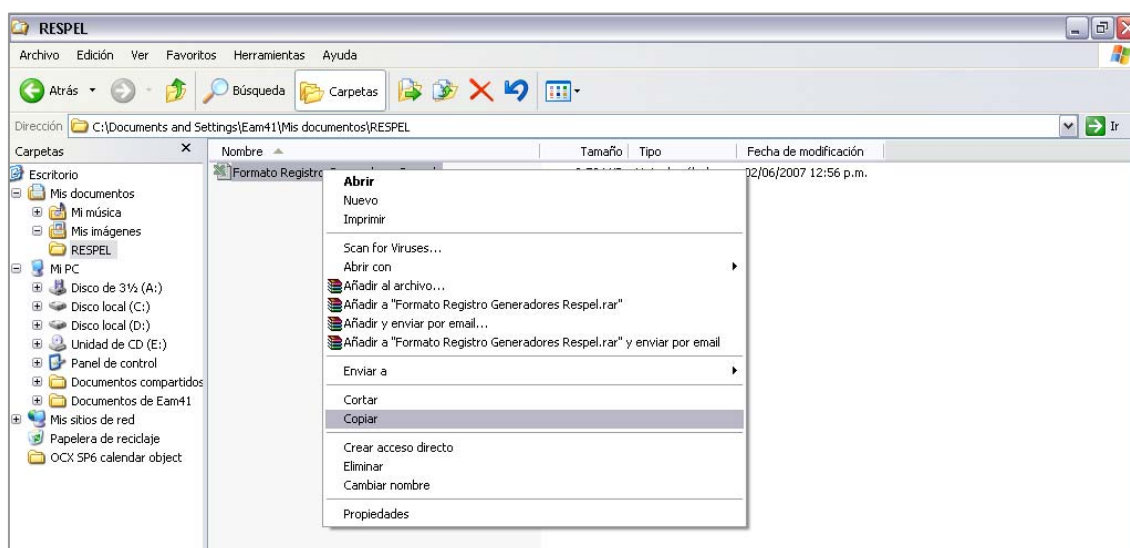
RESPEL

Archivo Edición Ver Favoritos Herramientas Ayuda

Atrás Búsqueda Carpetas

Dirección C:\Documents and Settings\Eam41\Mis documentos\RESPEL Ir

Carpetas ×

Escritorio
Mis documentos
Mi música
Mis imágenes
RESPEL
Mi PC
Disco de 3½ (A:)
Disco local (C:)
Disco local (D:)
Unidad de CD (E:)
Panel de control
Documentos compartidos
Documentos de Eam41
Mis sitios de red
Papelera de reciclaje
OCX SP6 calendar object

| Nombre | Tamaño | Tipo | Fecha de modificación |
|---|---|---|---|
| Formato Registro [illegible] | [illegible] | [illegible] | 02/06/2007 12:56 p.m. |

Abrir
Nuevo
Imprimir
Scan for Viruses...
Abrir con
Añadir al archivo...
Añadir a "Formato Registro Generadores Respel.rar"
Añadir y enviar por email...
Añadir a "Formato Registro Generadores Respel.rar" y enviar por email
Enviar a
Cortar
Copiar
Crear acceso directo
Eliminar
Cambiar nombre
Propiedades